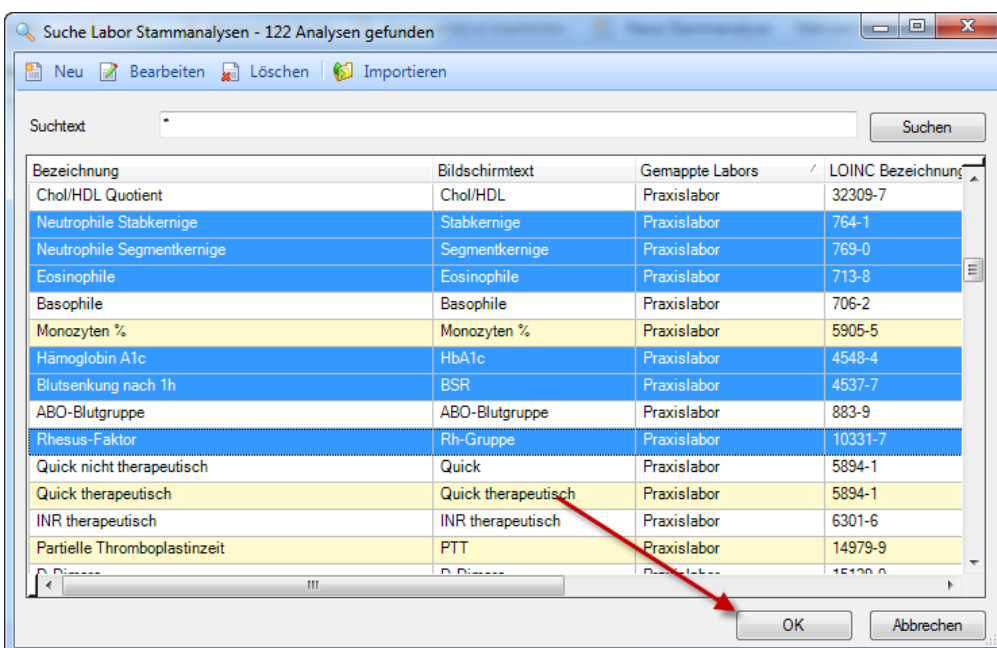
Suche Labor Stammanalysen - 122 Analysen gefunden

Neu Bearbeiten Löschen Importieren

Suchtext *

Suchen

| Bezeichnung | Bildschirmtext | Gemappte Labors | LOINC Bezeichnung |
|---|---|---|---|
| Chol/HDL Quotient | Chol/HDL | Praxislabor | 32309-7 |
| Neutrophile Stabkernige | Stabkernige | Praxislabor | 764-1 |
| Neutrophile Segmentkernige | Segmentkernige | Praxislabor | 769-0 |
| Eosinophile | Eosinophile | Praxislabor | 713-8 |
| Basophile | Basophile | Praxislabor | 706-2 |
| Monozyten % | Monozyten % | Praxislabor | 5905-5 |
| Hämoglobin A1c | HbA1c | Praxislabor | 4548-4 |
| Blutsenkung nach 1h | BSR | Praxislabor | 4537-7 |
| ABO-Blutgruppe | ABO-Blutgruppe | Praxislabor | 883-9 |
| Rhesus-Faktor | Rh-Gruppe | Praxislabor | 10331-7 |
| Quick nicht therapeutisch | Quick | Praxislabor | 5894-1 |
| Quick therapeutisch | Quick therapeutisch | Praxislabor | 5894-1 |
| INR therapeutisch | INR therapeutisch | Praxislabor | 6301-6 |
| Partielle Thromboplastinzeit | PTT | Praxislabor | 14979-9 |
| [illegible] | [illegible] | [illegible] | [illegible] |

OK Abbrechen